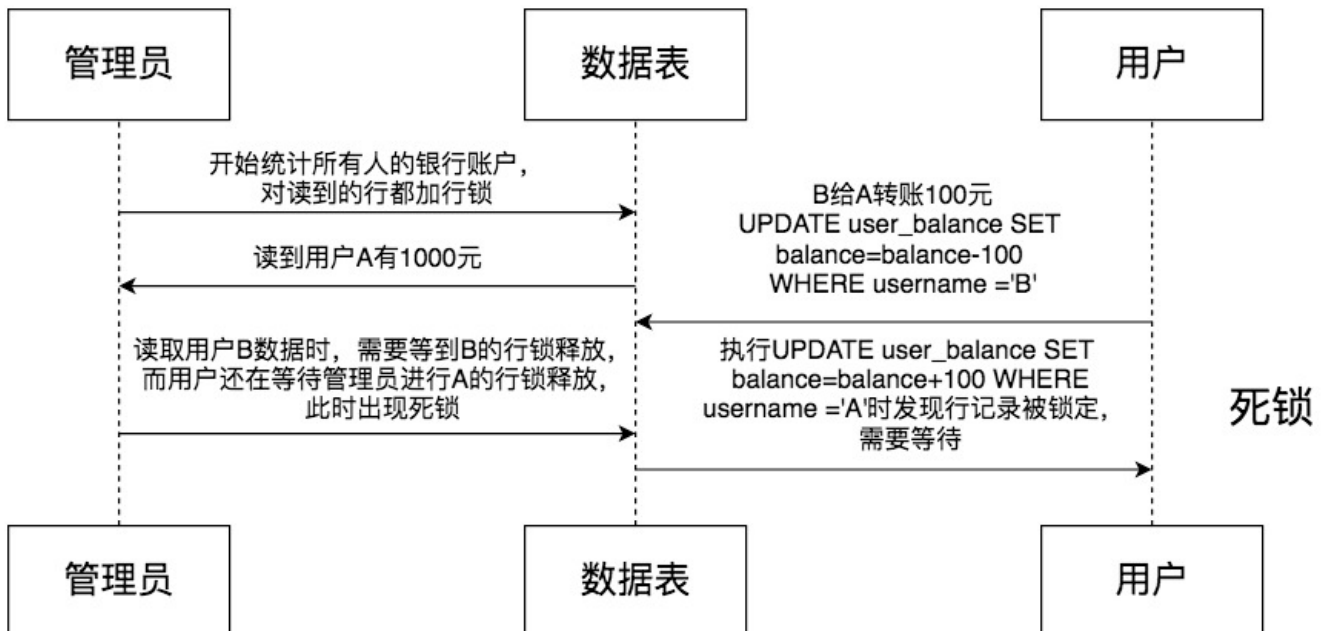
管理员

数据表

用户

开始统计所有人的银行账户，
对读到的行都加行锁

读到用户A有1000元

B给A转账100元
UPDATE user_balance SET balance=balance-100 WHERE username ='B'

读取用户B数据时，需要等到B的行锁释放，
而用户还在等待管理员进行A的行锁释放，
此时出现死锁

执行UPDATE user_balance SET balance=balance+100 WHERE username ='A'时发现行记录被锁定，
需要等待

死锁

管理员

数据表

用户